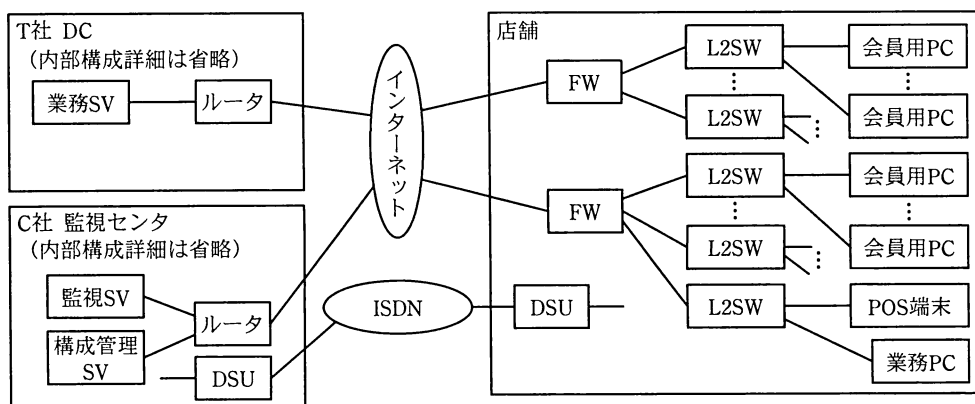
T社 DC
(内部構成詳細は省略)

業務SV

ルータ

C社 監視センタ
(内部構成詳細は省略)

監視SV

構成管理SV

ルータ

DSU

インターネット

ISDN

店舗

FW

FW

DSU

L2SW

L2SW

L2SW

L2SW

L2SW

会員用PC

会員用PC

会員用PC

会員用PC

POS端末

業務PC